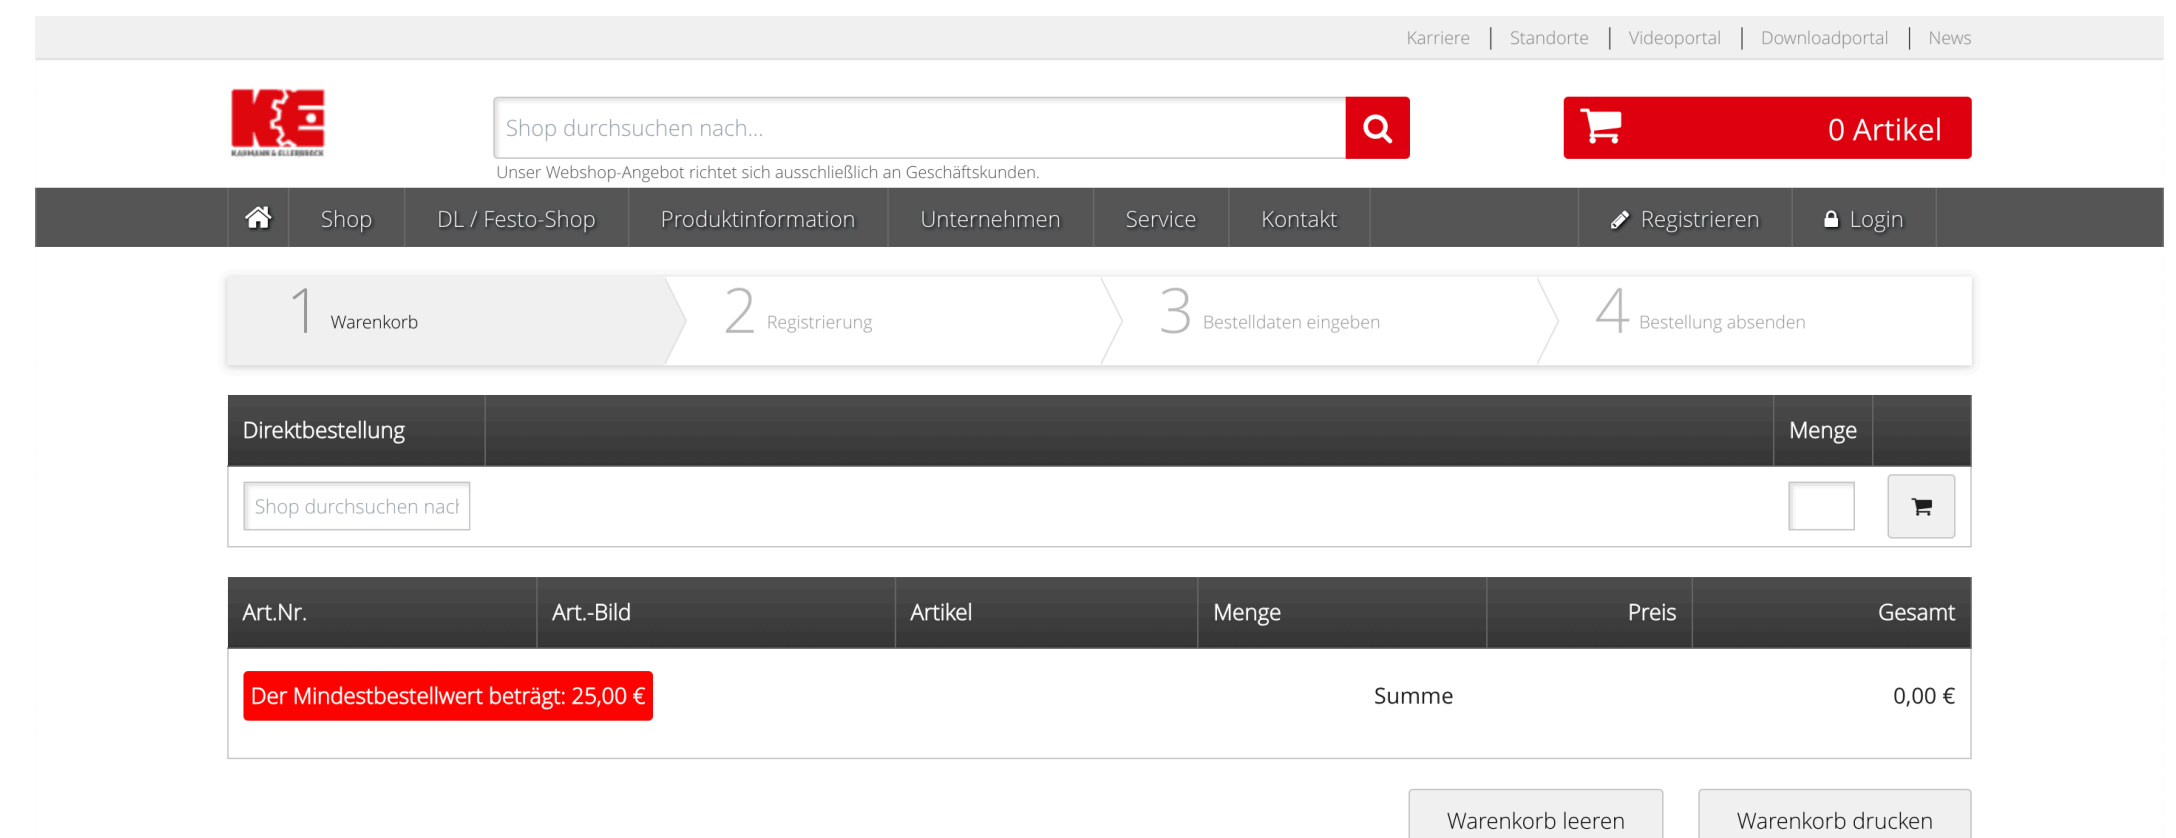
Karriere | Standorte | Videoportal | Downloadportal | News

KAHMANN & ELLERBROCK

Shop durchsuchen nach...

0 Artikel

Unser Webshop-Angebot richtet sich ausschließlich an Geschäftskunden.

Shop | DL / Festo-Shop | Produktinformation | Unternehmen | Service | Kontakt | Registrieren | Login

1 Warenkorb
2 Registrierung
3 Bestelldaten eingeben
4 Bestellung absenden

| Direktbestellung | | Menge | |
|---|---|---|---|
| Shop durchsuchen nacl | | | |

| Art.Nr. | Art.-Bild | Artikel | Menge | Preis | Gesamt |
|---|---|---|---|---|---|
| Der Mindestbestellwert beträgt: 25,00 € | | | Summe | | 0,00 € |

Warenkorb leeren

Warenkorb drucken